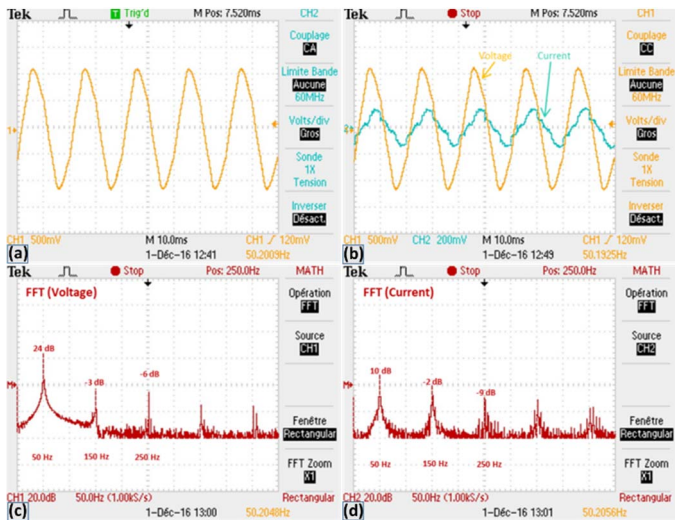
Tek T Trig'd M Pos: 7.520ms CH2
Couplage CA
Limite Bande Aucune 60MHz
Volts/div Gros
Sonde 1X Tension
Inverser Désact.
1
CH1 500mV M 10.0ms CH1 ∕ 120mV
(a) 1-Déc-16 12:41 50.2009Hz

Tek Stop M Pos: 7.520ms CH1
Voltage Current
Couplage CC
Limite Bande Aucune 60MHz
Volts/div Gros
Sonde 1X Tension
Inverser Désact.
2
CH1 500mV CH2 200mV M 10.0ms CH1 ∕ 120mV
(b) 1-Déc-16 12:49 50.1925Hz

Tek Stop Pos: 250.0Hz MATH
FFT (Voltage)
Opération FFT
Source CH1
24 dB -3 dB -6 dB
M
Fenêtre Rectangular
50 Hz 150 Hz 250 Hz
FFT Zoom X1
CH1 20.0dB 50.0Hz (1.00kS/s) Rectangular
(c) 1-Déc-16 13:00 50.2048Hz

Tek Stop Pos: 250.0Hz MATH
FFT (Current)
Opération FFT
Source CH2
10 dB -2 dB -9 dB
M
Fenêtre Rectangular
50 Hz 150 Hz 250 Hz
FFT Zoom X1
CH2 20.0dB 50.0Hz (1.00kS/s) Rectangular
(d) 1-Déc-16 13:01 50.2056Hz